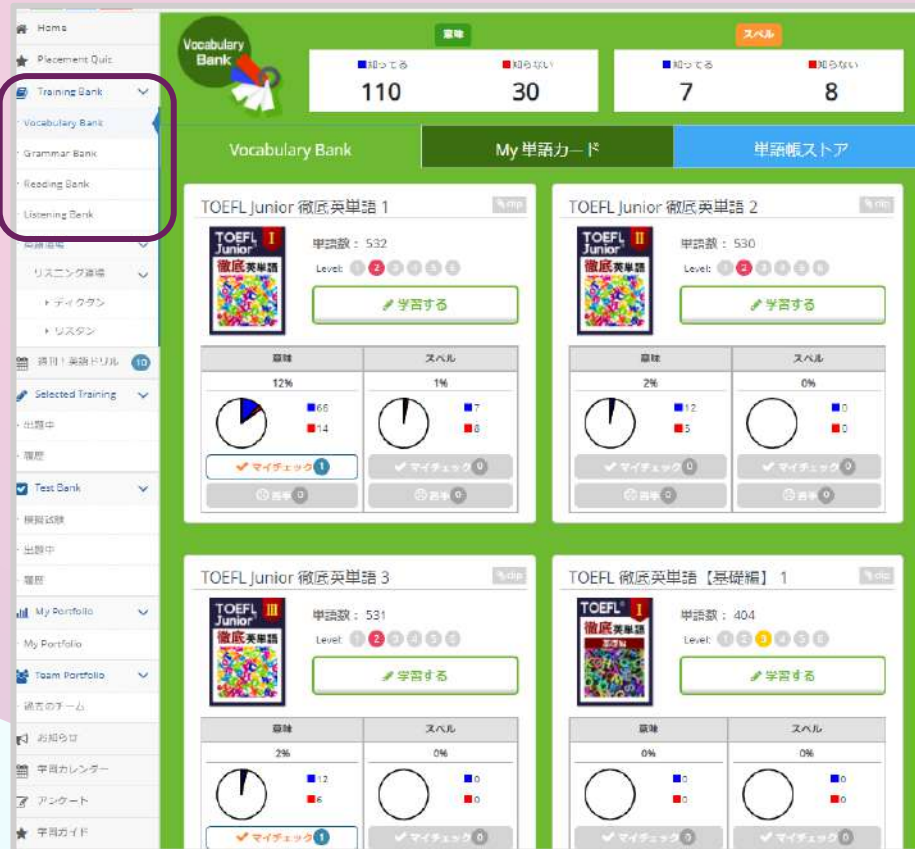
Home
Placement Quiz
Training Bank
Vocabulary Bank
Grammar Bank
Reading Bank
Listening Bank
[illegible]
リスニング道場
ディクタン
リスタン
週刊！英語ドリル 10
Selected Training
出題中
履歴
Test Bank
模擬試験
出題中
履歴
My Portfolio
My Portfolio
Team Portfolio
過去のチーム
お知らせ
学習カレンダー
アンケート
学習ガイド

Vocabulary Bank

意味
知ってる 110
知らない 30

スペル
知ってる 7
知らない 8

Vocabulary Bank
My 単語カード
単語帳ストア

TOEFL Junior 徹底英単語 1
clip
TOEFL Junior I 徹底英単語
単語数：532
Level: 1 2 3 4 5 6
学習する
| 意味 | スペル |
|---|---|
| 12% | 1% |
| 66 / 14 | 7 / 8 |
| マイチェック 1 | マイチェック 0 |
| 苦手 0 | 苦手 0 |

TOEFL Junior 徹底英単語 2
clip
TOEFL Junior II 徹底英単語
単語数：530
Level: 1 2 3 4 5 6
学習する
| 意味 | スペル |
|---|---|
| 2% | 0% |
| 12 / 5 | 0 / 0 |
| マイチェック 0 | マイチェック 0 |
| 苦手 0 | 苦手 0 |

TOEFL Junior 徹底英単語 3
clip
TOEFL Junior III 徹底英単語
単語数：531
Level: 1 2 3 4 5 6
学習する
| 意味 | スペル |
|---|---|
| 2% | 0% |
| 12 / 6 | 0 / 0 |
| マイチェック 1 | マイチェック 0 |

TOEFL 徹底英単語【基礎編】1
clip
TOEFL I 徹底英単語 基礎編
単語数：404
Level: 1 2 3 4 5 6
学習する
| 意味 | スペル |
|---|---|
| 0% | 0% |
| 0 / 0 | 0 / 0 |
| マイチェック 0 | マイチェック 0 |